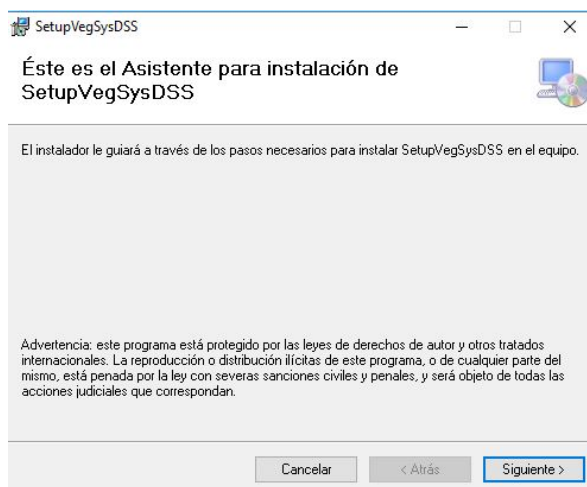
SetupVegSysDSS

Éste es el Asistente para instalación de SetupVegSysDSS

El instalador le guiará a través de los pasos necesarios para instalar SetupVegSysDSS en el equipo.

Advertencia: este programa está protegido por las leyes de derechos de autor y otros tratados internacionales. La reproducción o distribución ilícitas de este programa, o de cualquier parte del mismo, está penada por la ley con severas sanciones civiles y penales, y será objeto de todas las acciones judiciales que correspondan.

Cancelar | < Atrás | Siguiente >